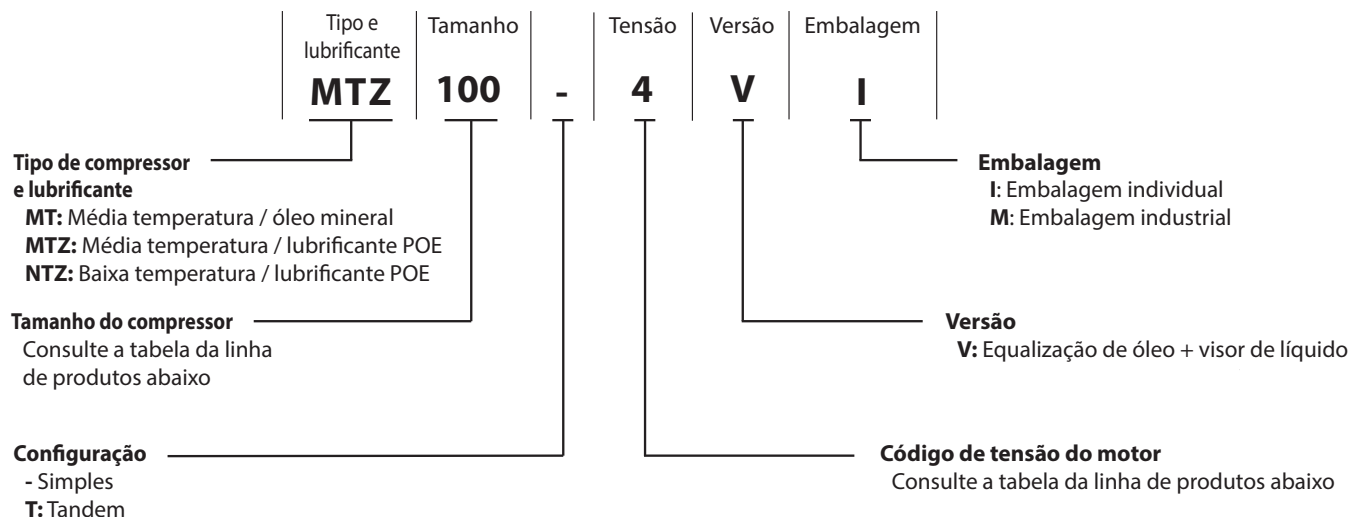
| Tipo e lubrificante | Tamanho | | Tensão | Versão | Embalagem |
|---|---|---|---|---|---|
| **MTZ** | **100** | **-** | **4** | **V** | **I** |

**Tipo de compressor e lubrificante**
**MT:** Média temperatura / óleo mineral
**MTZ:** Média temperatura / lubrificante POE
**NTZ:** Baixa temperatura / lubrificante POE

**Tamanho do compressor**
Consulte a tabela da linha de produtos abaixo

**Configuração**
**-** Simples
**T:** Tandem

**Embalagem**
**I**: Embalagem individual
**M**: Embalagem industrial

**Versão**
**V:** Equalização de óleo + visor de líquido

**Código de tensão do motor**
Consulte a tabela da linha de produtos abaixo